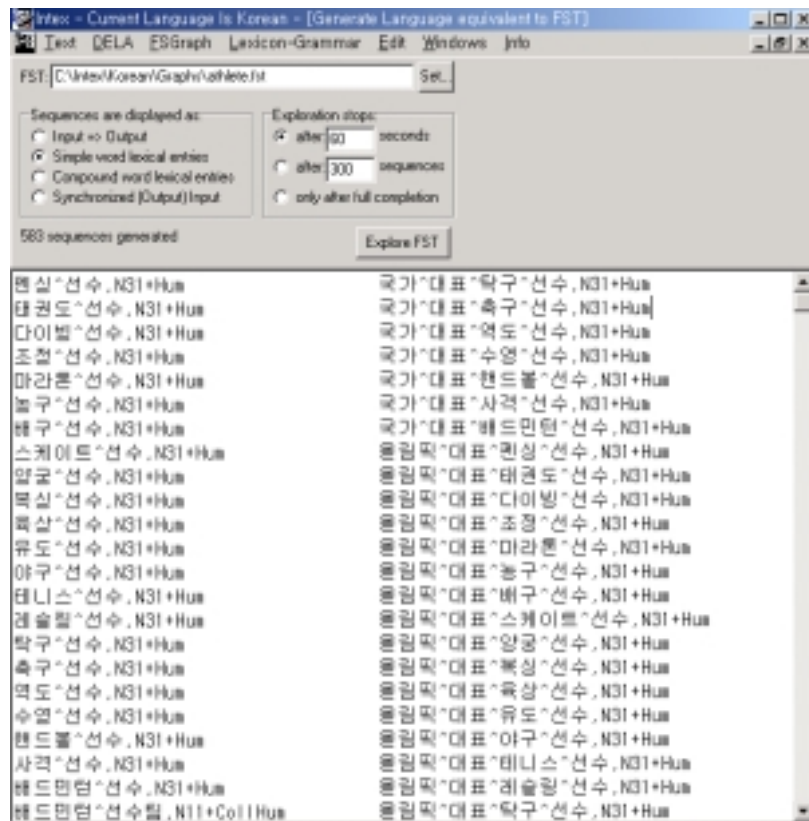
Intex - Current Language is Korean - [Generate Language equivalent to FST]
Text DELA FSGraph Lexicon-Grammar Edit Windows Info

FST: C:\Intex\Korean\Graphs\athlete.fst
Set...

Sequences are displayed as:
Input => Output
Simple word lexical entries
Compound word lexical entries
Synchronized (Output) Input

Exploration stops:
after 60 seconds
after 300 sequences
only after full completion

583 sequences generated
Explore FST

펜싱^선수,N31+Hum
태권도^선수,N31+Hum
다이빙^선수,N31+Hum
조정^선수,N31+Hum
마라톤^선수,N31+Hum
농구^선수,N31+Hum
배구^선수,N31+Hum
스케이트^선수,N31+Hum
양궁^선수,N31+Hum
복싱^선수,N31+Hum
육상^선수,N31+Hum
유도^선수,N31+Hum
야구^선수,N31+Hum
테니스^선수,N31+Hum
레슬링^선수,N31+Hum
탁구^선수,N31+Hum
축구^선수,N31+Hum
역도^선수,N31+Hum
수영^선수,N31+Hum
핸드볼^선수,N31+Hum
사격^선수,N31+Hum
배드민턴^선수,N31+Hum
배드민턴^선수팀,N11+CollHum

국가^대표^탁구^선수,N31+Hum
국가^대표^축구^선수,N31+Hum
국가^대표^역도^선수,N31+Hum
국가^대표^수영^선수,N31+Hum
국가^대표^핸드볼^선수,N31+Hum
국가^대표^사격^선수,N31+Hum
국가^대표^배드민턴^선수,N31+Hum
올림픽^대표^펜싱^선수,N31+Hum
올림픽^대표^태권도^선수,N31+Hum
올림픽^대표^다이빙^선수,N31+Hum
올림픽^대표^조정^선수,N31+Hum
올림픽^대표^마라톤^선수,N31+Hum
올림픽^대표^농구^선수,N31+Hum
올림픽^대표^배구^선수,N31+Hum
올림픽^대표^스케이트^선수,N31+Hum
올림픽^대표^양궁^선수,N31+Hum
올림픽^대표^복싱^선수,N31+Hum
올림픽^대표^육상^선수,N31+Hum
올림픽^대표^유도^선수,N31+Hum
올림픽^대표^야구^선수,N31+Hum
올림픽^대표^테니스^선수,N31+Hum
올림픽^대표^레슬링^선수,N31+Hum
올림픽^대표^탁구^선수,N31+Hum